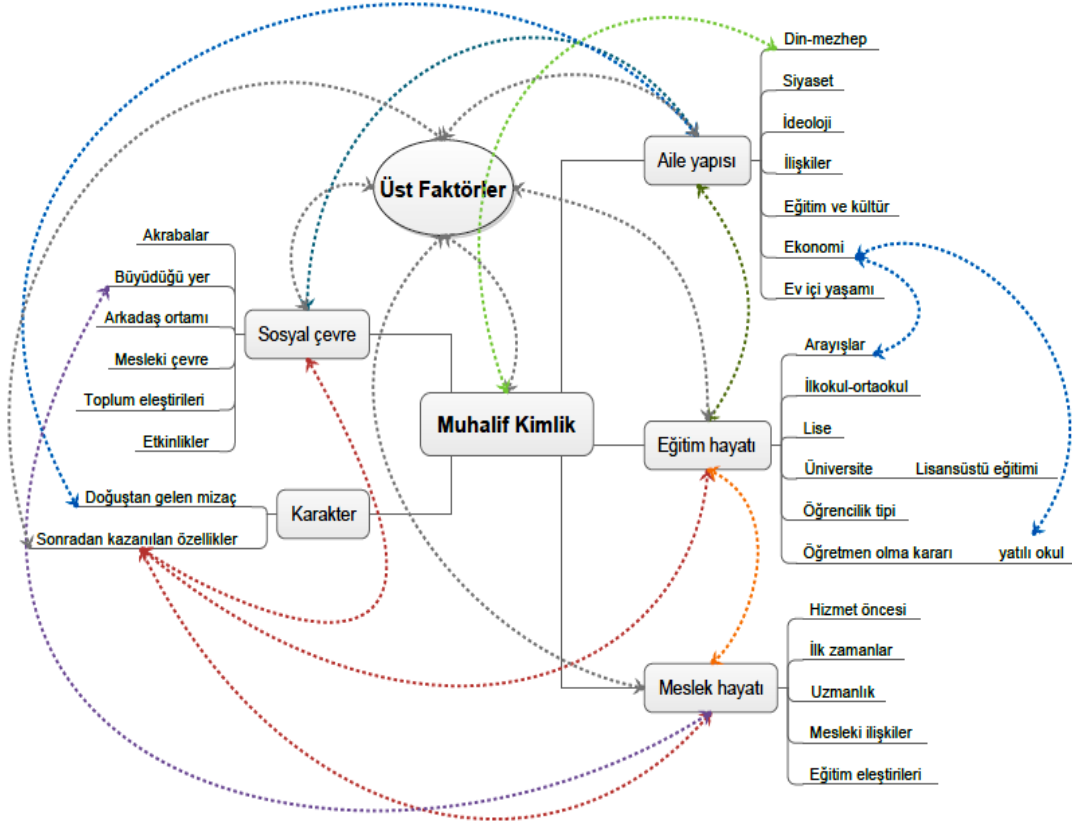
Üst Faktörler

Muhalif Kimlik

Sosyal çevre
Akrabalar
Büyüdüğü yer
Arkadaş ortamı
Mesleki çevre
Toplum eleştirileri
Etkinlikler

Karakter
Doğuştan gelen mizaç
Sonradan kazanılan özellikler

Aile yapısı
Din-mezhep
Siyaset
İdeoloji
İlişkiler
Eğitim ve kültür
Ekonomi
Ev içi yaşamı

Eğitim hayatı
Arayışlar
İlkokul-ortaokul
Lise
Üniversite
Lisansüstü eğitimi
Öğrencilik tipi
Öğretmen olma kararı
yatılı okul

Meslek hayatı
Hizmet öncesi
İlk zamanlar
Uzmanlık
Mesleki ilişkiler
Eğitim eleştirileri